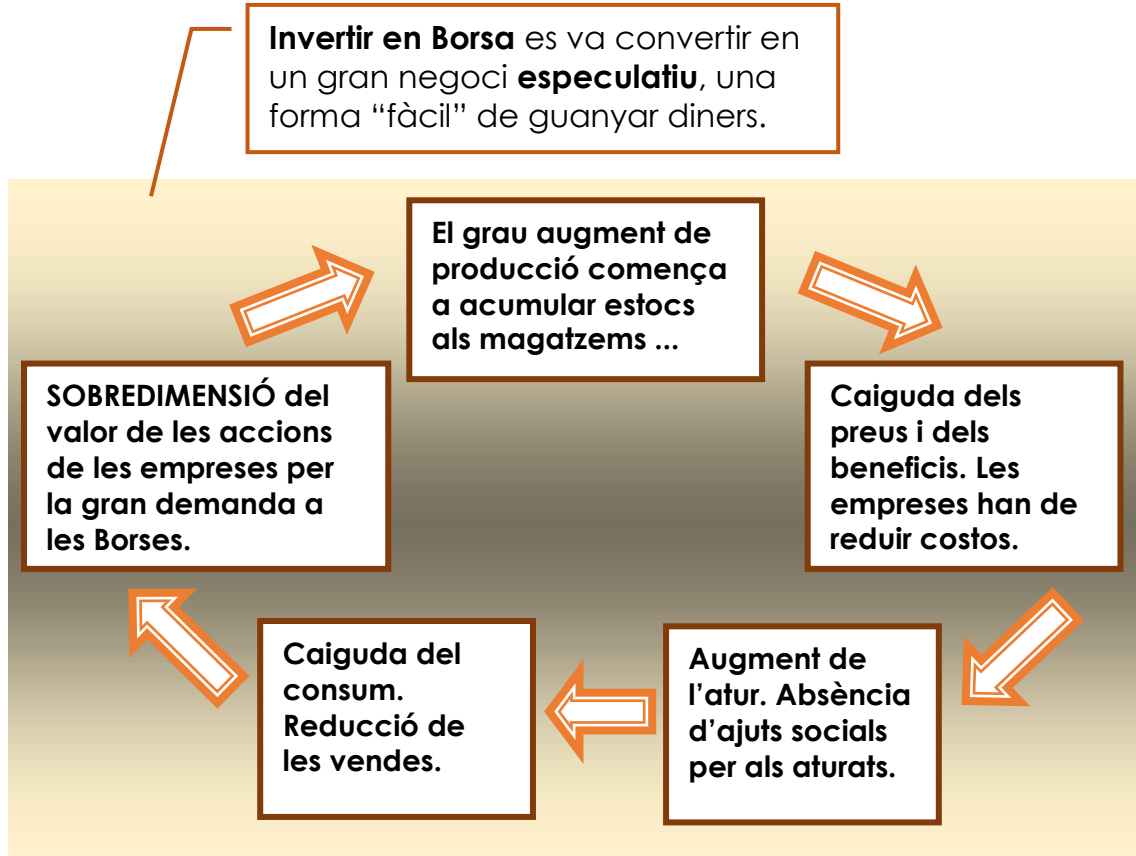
**Invertir en Borsa** es va convertir en un gran negoci **especulatiu**, una forma "fàcil" de guanyar diners.

El grau augment de producció comença a acumular estocs als magatzems ...

Caiguda dels preus i dels beneficis. Les empreses han de reduir costos.

Augment de l'atur. Absència d'ajuts socials per als aturats.

Caiguda del consum. Reducció de les vendes.

SOBREDIMENSIÓ del valor de les accions de les empreses per la gran demanda a les Borses.